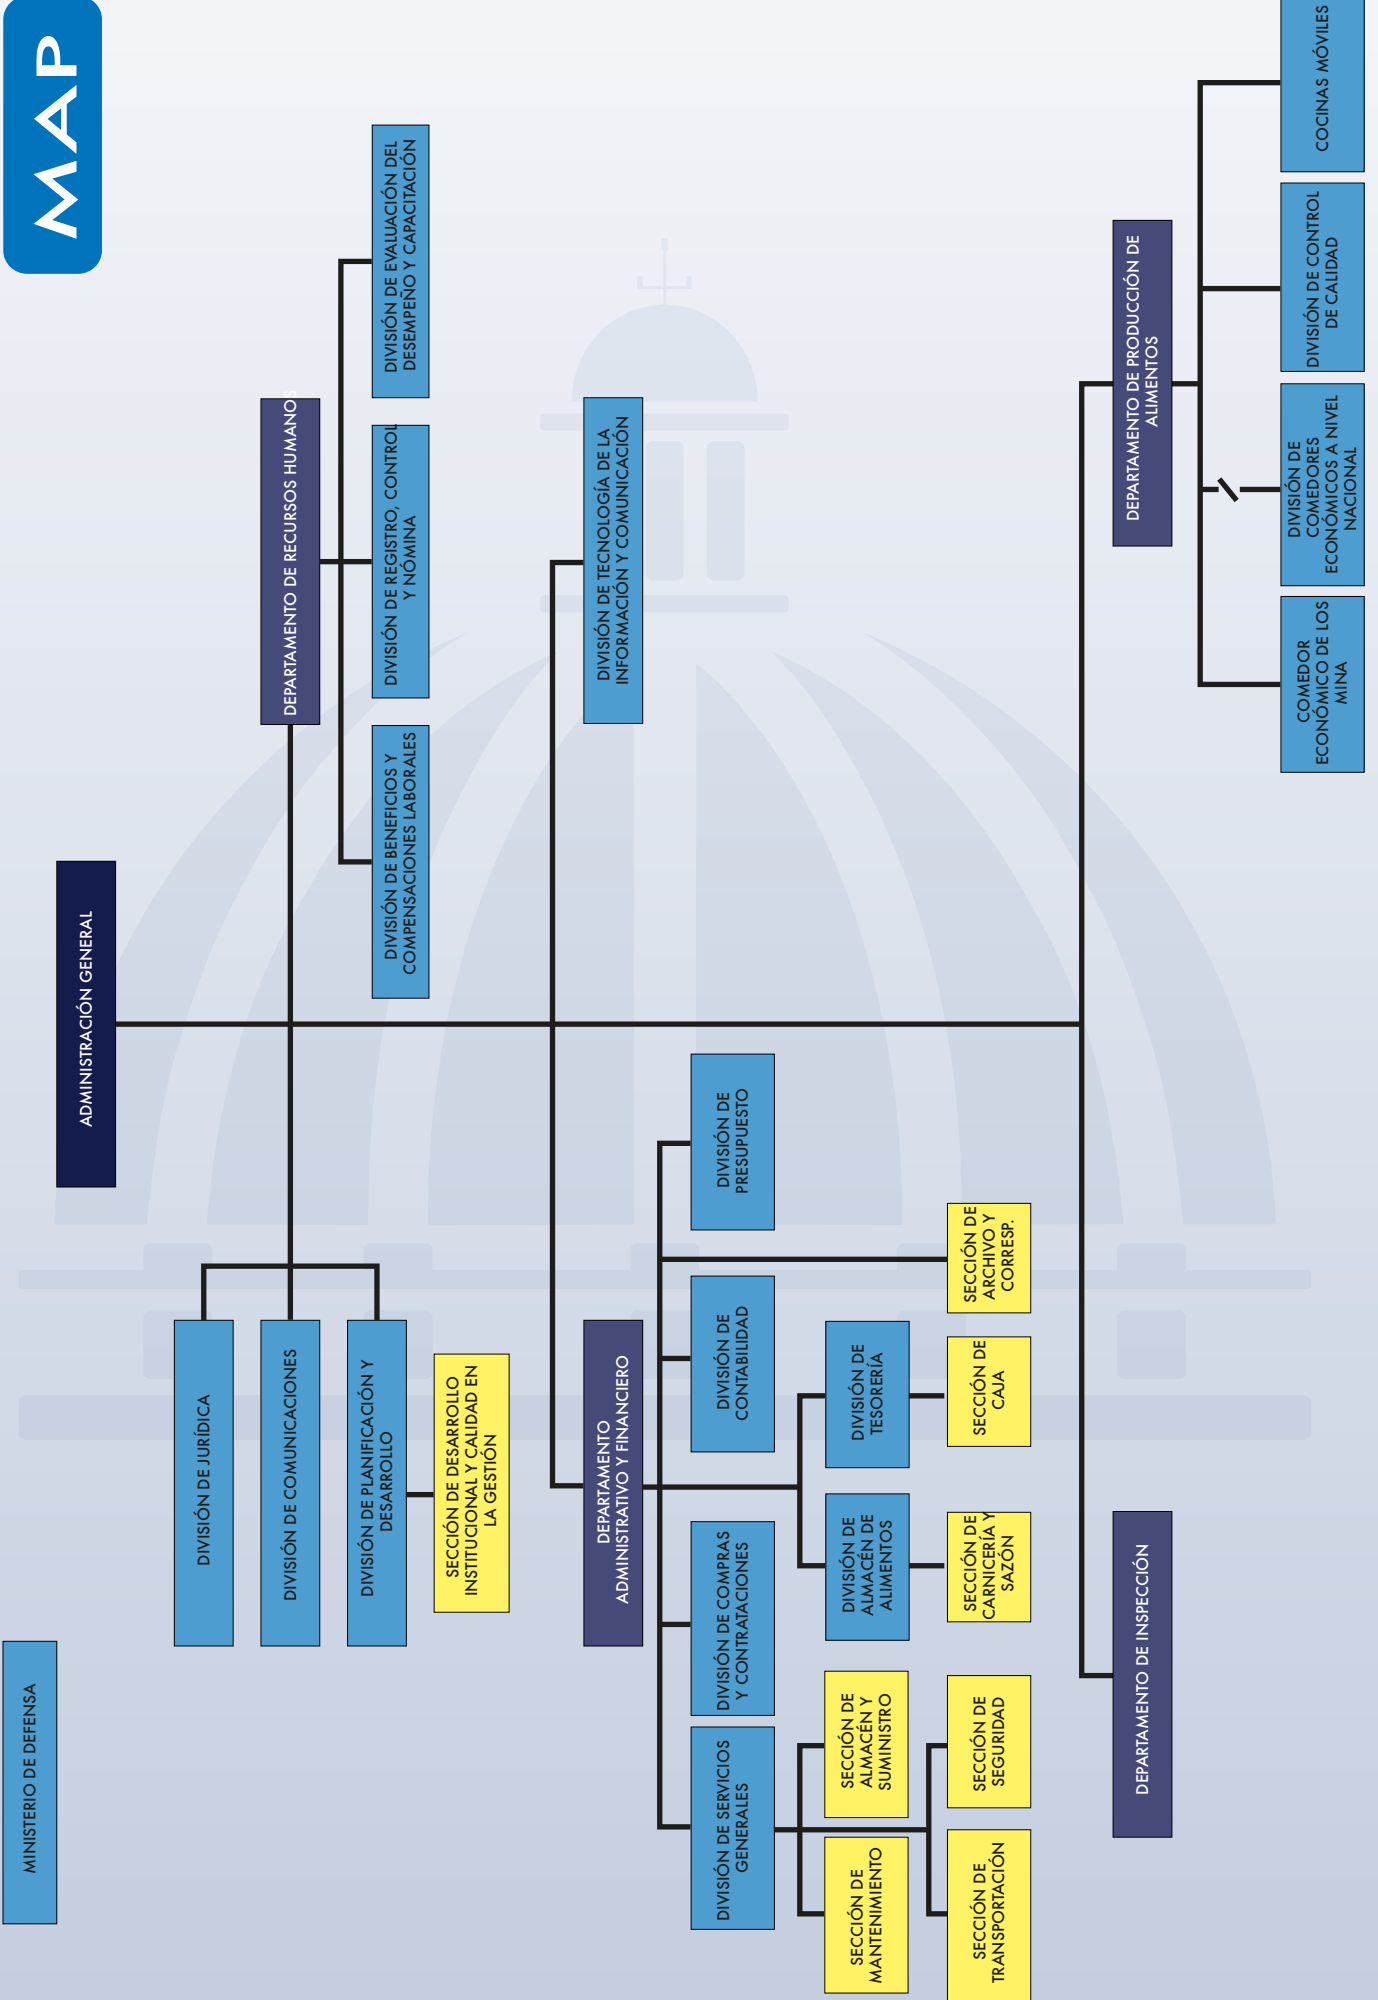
MAP

MINISTERIO DE DEFENSA

ADMINISTRACIÓN GENERAL

DEPARTAMENTO DE RECURSOS HUMANOS

DIVISIÓN DE BENEFICIOS Y COMPENSACIONES LABORALES

DIVISIÓN DE REGISTRO, CONTROL Y NÓMINA

DIVISIÓN DE EVALUACIÓN DEL DESEMPEÑO Y CAPACITACIÓN

DIVISIÓN DE JURÍDICA

DIVISIÓN DE COMUNICACIONES

DIVISIÓN DE PLANIFICACIÓN Y DESARROLLO

SECCIÓN DE DESARROLLO INSTITUCIONAL Y CALIDAD EN LA GESTIÓN

DIVISIÓN DE TECNOLOGÍA DE LA INFORMACIÓN Y COMUNICACIÓN

DEPARTAMENTO ADMINISTRATIVO Y FINANCIERO

DIVISIÓN DE PRESUPUESTO

DIVISIÓN DE CONTABILIDAD

SECCIÓN DE ARCHIVO Y CORRESP.

DIVISIÓN DE TESORERÍA

SECCIÓN DE CAJA

DIVISIÓN DE ALMACÉN DE ALIMENTOS

SECCIÓN DE CARNICERÍA Y SAZÓN

DIVISIÓN DE COMPRAS Y CONTRATACIONES

DIVISIÓN DE SERVICIOS GENERALES

SECCIÓN DE ALMACÉN Y SUMINISTRO

SECCIÓN DE MANTENIMIENTO

SECCIÓN DE SEGURIDAD

SECCIÓN DE TRANSPORTACIÓN

DEPARTAMENTO DE PRODUCCIÓN DE ALIMENTOS

COMEDOR ECONÓMICO DE LOS MINA

DIVISIÓN DE COMEDORES ECONÓMICOS A NIVEL NACIONAL

DIVISIÓN DE CONTROL DE CALIDAD

COCINAS MÓVILES

DEPARTAMENTO DE INSPECCIÓN